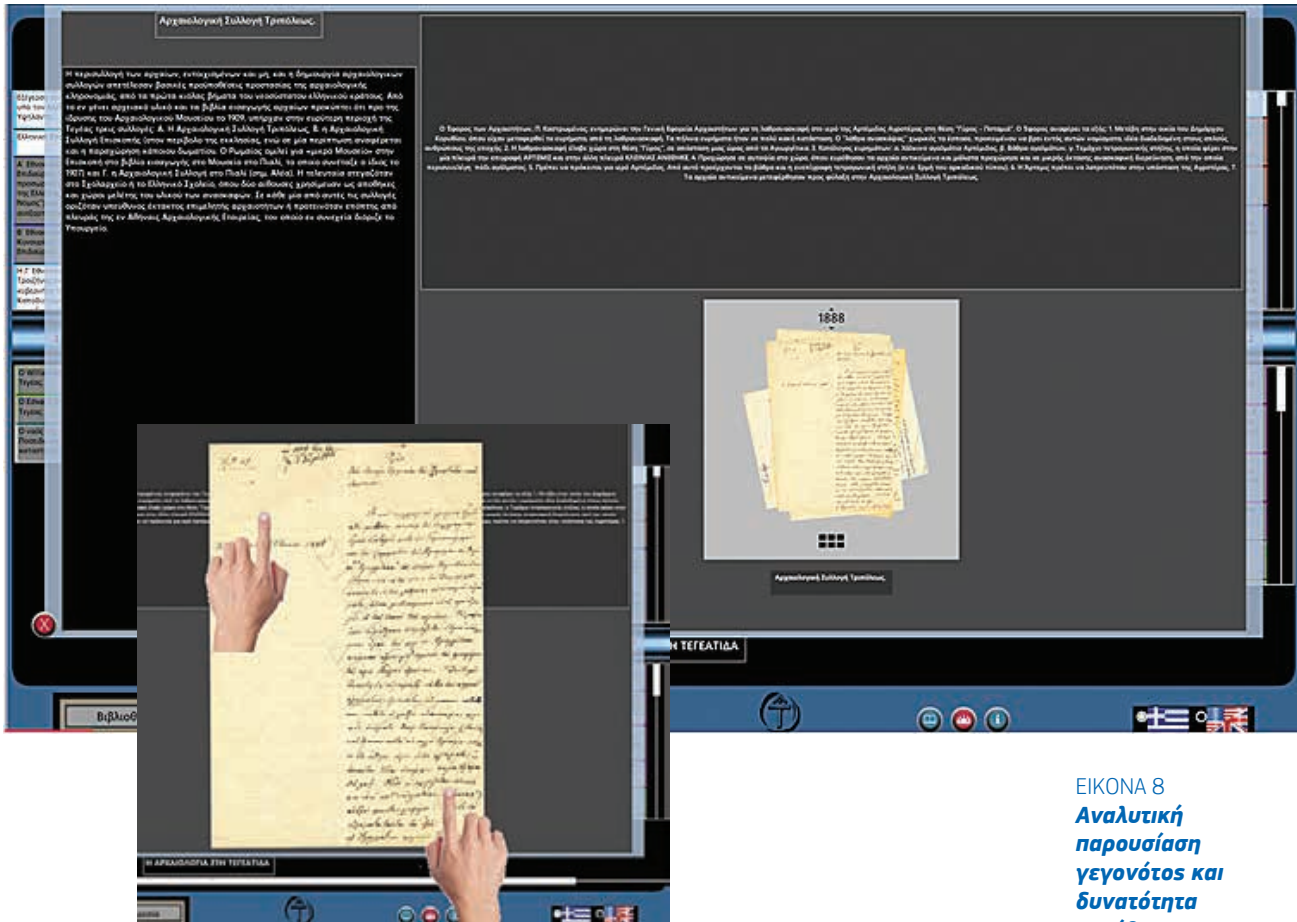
Αρχαιολογική Συλλογή Τριπόλεως.

Η περισυλλογή των αρχαίων, εντοιχισμένων και μη, και η δημιουργία αρχαιολογικών συλλογών αποτέλεσαν βασικές προϋποθέσεις προστασίας της αρχαιολογικής κληρονομιάς, από τα πρώτα κιόλας βήματα του νεοσύστατου ελληνικού κράτους. Από τα εν γένει αρχειακό υλικό και τα βιβλία εισαγωγής αρχαίων προκύπτει ότι πριν της ίδρυσης του Αρχαιολογικού Μουσείου το 1909, υπήρχαν στην ευρύτερη περιοχή της Τεγέας τρεις συλλογές: Α. Η Αρχαιολογική Συλλογή Τριπόλεως, Β. η Αρχαιολογική Συλλογή Επισκοπής (στον περίβολο της εκκλησίας, ενώ σε μία περίπτωση αναφέρεται και η παραχώρηση κάποιου δωματίου. Ο Ρωμαίος ομιλεί για «μικρό Μουσείο» στην Επισκοπή στο βιβλίο εισαγωγής στο Μουσείο στο Πιαλί, το οποίο συντάσσει ο ίδιος το 1907) και Γ. η Αρχαιολογική Συλλογή στο Πιαλί (σημ. Αλέα). Η τελευταία στεγαζόταν στο Σχολαρχείο ή το Ελληνικό Σχολείο, όπου δύο αίθουσες χρησίμευαν ως αποθήκες και χώροι μελέτης του υλικού των ανασκαφών. Σε κάθε μία από αυτές τις συλλογές οριζόταν υπεύθυνος έκτακτος επιμελητής αρχαιοτήτων ή προτεινόταν επόπτης από πλευράς της εν Αθήναις Αρχαιολογικής Εταιρείας, του οποίου εν συνεχεία διόριζε το Υπουργείο.

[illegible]

1888

Αρχαιολογική Συλλογή Τριπόλεως.

Η ΤΕΓΕΑΤΙΔΑ

Η ΑΡΧΑΙΟΛΟΓΙΑ ΣΤΗΝ ΤΕΓΕΑΤΙΔΑ

Βιβλιοθ

ΕΙΚΟΝΑ 8
Αναλυτική παρουσίαση γεγονότος και δυνατότητα